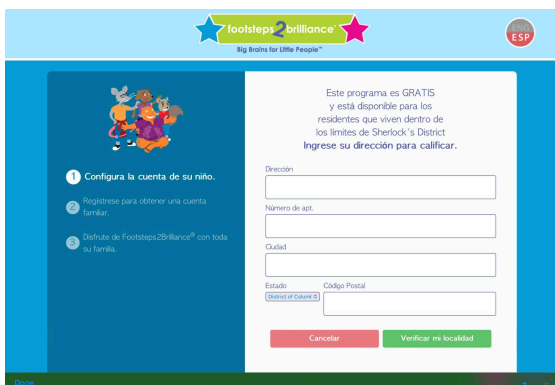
footsteps2brilliance™
Big Brains for Little People™

ENG
ESP

1 Configura la cuenta de su niño.

2 Registrese para obtener una cuenta familiar.

3 Disfrute de Footsteps2Brilliance® con toda su familia.

Este programa es GRATIS y está disponible para los residentes que viven dentro de los limites de Sherlock's District
Ingrese su dirección para calificar.

Dirección

Número de apt.

Ciudad

Estado
District of Columl

Código Postal

Cancelar

Verificar mi localidad

Done